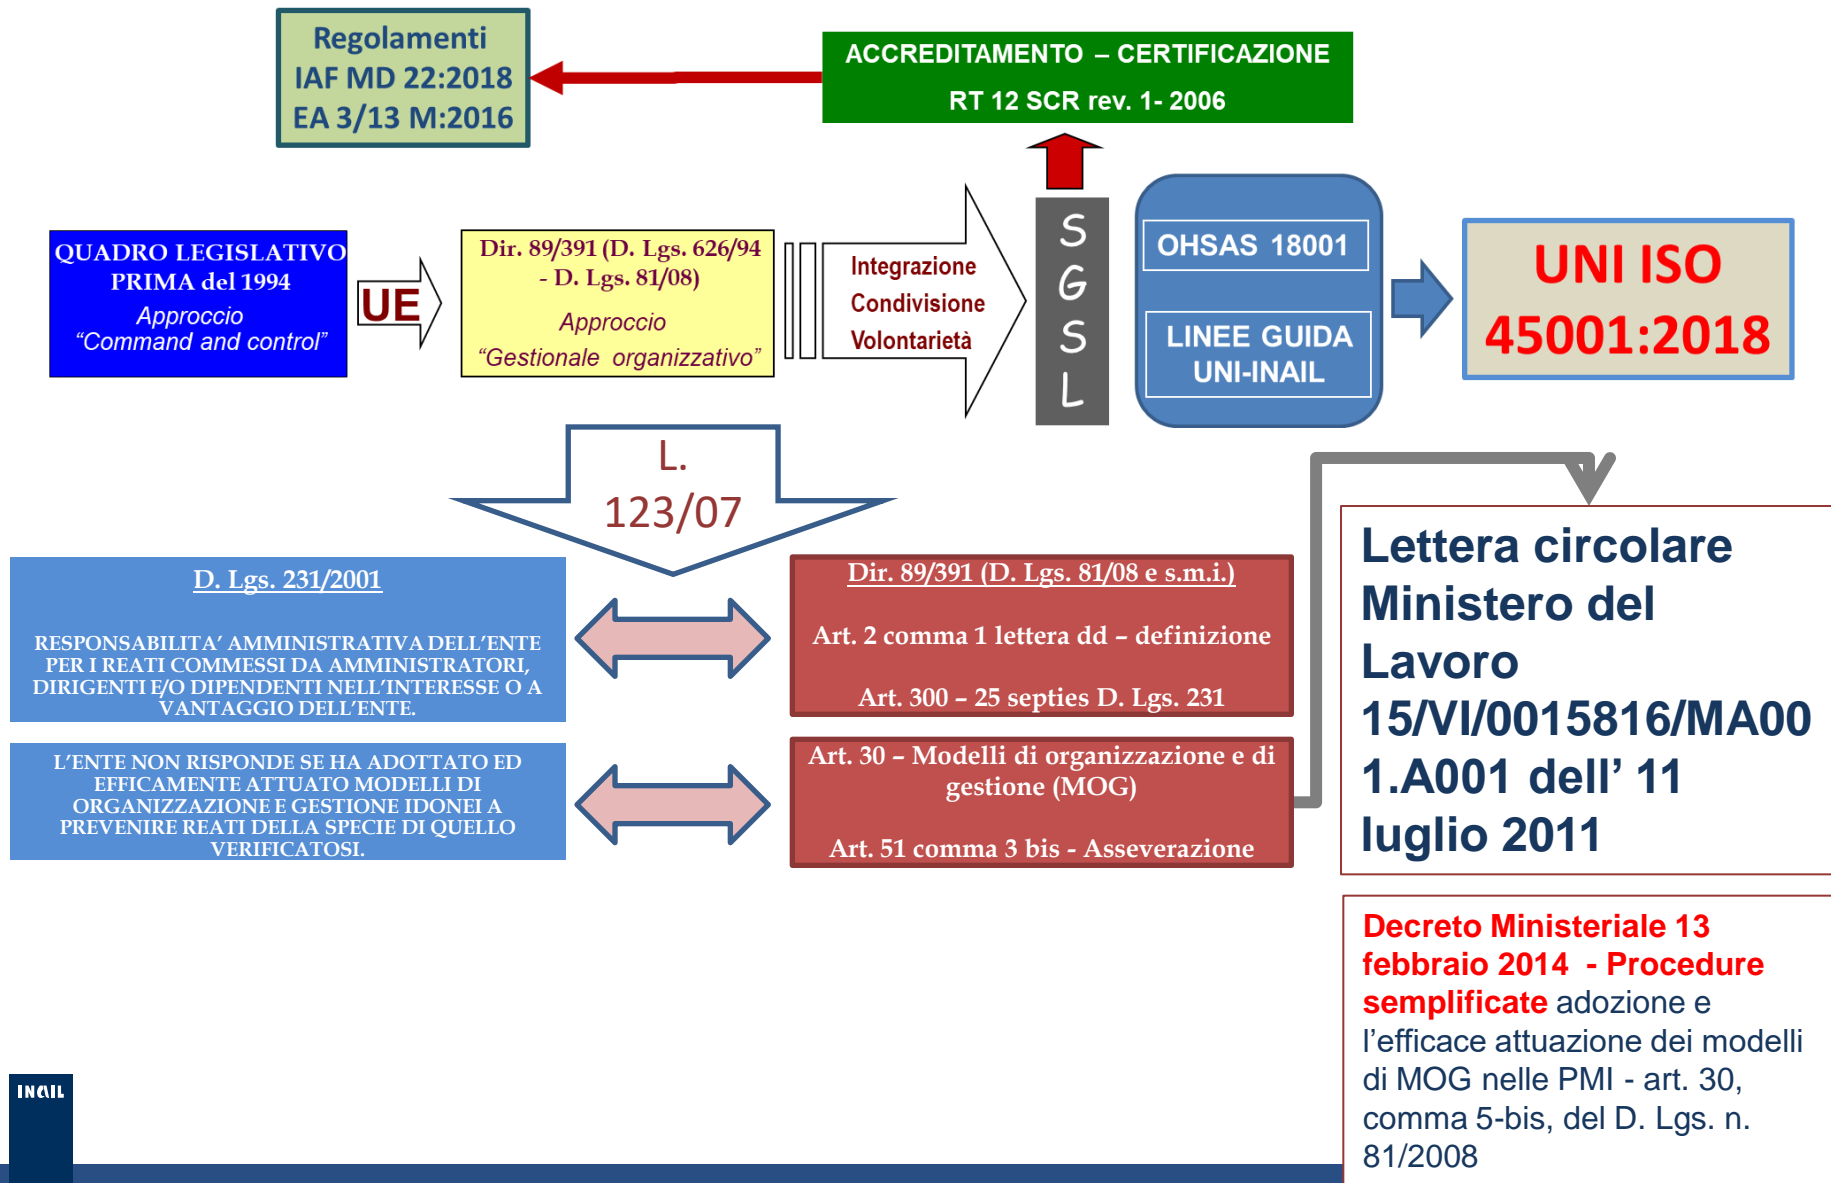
Regolamenti
IAF MD 22:2018
EA 3/13 M:2016

ACCREDITAMENTO – CERTIFICAZIONE
RT 12 SCR rev. 1- 2006

QUADRO LEGISLATIVO PRIMA del 1994
Approccio
"Command and control"

UE

Dir. 89/391 (D. Lgs. 626/94 - D. Lgs. 81/08)
Approccio
"Gestionale organizzativo"

Integrazione
Condivisione
Volontarietà

S
G
S
L

OHSAS 18001

LINEE GUIDA
UNI-INAIL

UNI ISO
45001:2018

L.
123/07

D. Lgs. 231/2001

RESPONSABILITA' AMMINISTRATIVA DELL'ENTE PER I REATI COMMESSI DA AMMINISTRATORI, DIRIGENTI E/O DIPENDENTI NELL'INTERESSE O A VANTAGGIO DELL'ENTE.

L'ENTE NON RISPONDE SE HA ADOTTATO ED EFFICAMENTE ATTUATO MODELLI DI ORGANIZZAZIONE E GESTIONE IDONEI A PREVENIRE REATI DELLA SPECIE DI QUELLO VERIFICATOSI.

Dir. 89/391 (D. Lgs. 81/08 e s.m.i.)

Art. 2 comma 1 lettera dd – definizione

Art. 300 – 25 septies D. Lgs. 231

Art. 30 – Modelli di organizzazione e di gestione (MOG)

Art. 51 comma 3 bis - Asseverazione

Lettera circolare Ministero del Lavoro 15/VI/0015816/MA001.A001 dell' 11 luglio 2011

Decreto Ministeriale 13 febbraio 2014 - Procedure semplificate adozione e l'efficace attuazione dei modelli di MOG nelle PMI - art. 30, comma 5-bis, del D. Lgs. n. 81/2008

INAIL